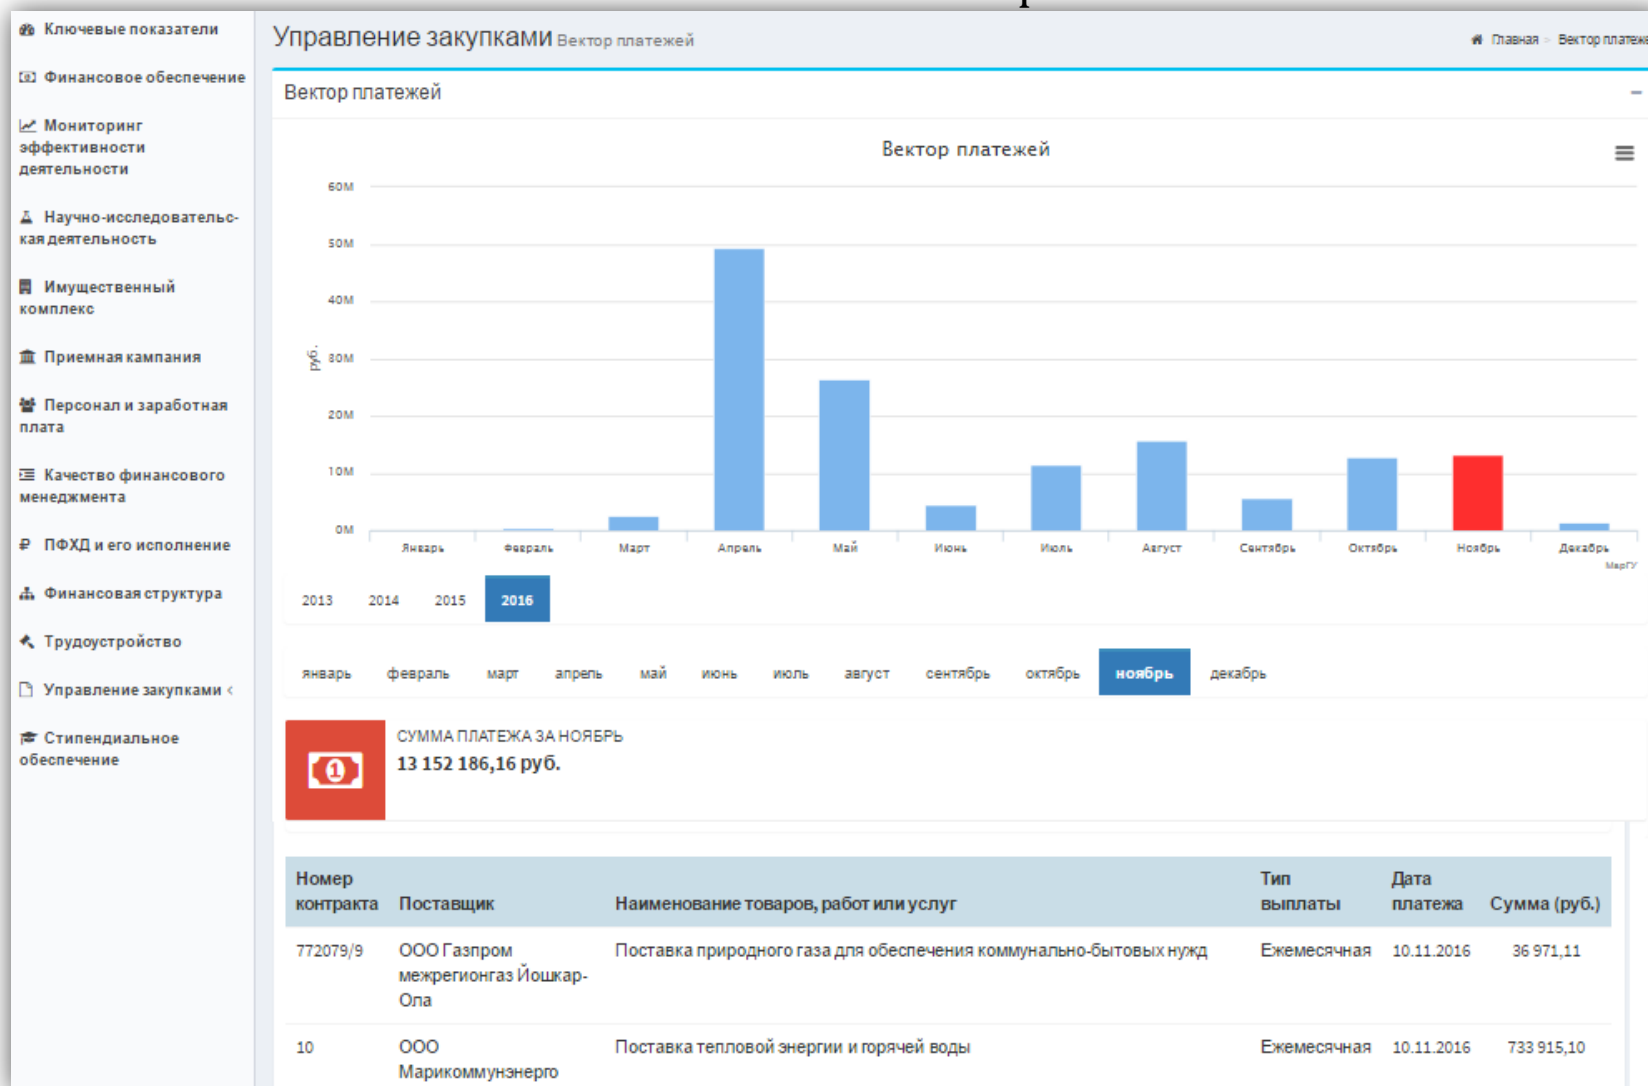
Ключевые показатели

Финансовое обеспечение

Мониторинг эффективности деятельности

Научно-исследовательская деятельность

Имущественный комплекс

Приемная кампания

Персонал и заработная плата

Качество финансового менеджмента

ПФХД и его исполнение

Финансовая структура

Трудоустройство

Управление закупками

Стипендиальное обеспечение

Управление закупками Вектор платежей

Главная » Вектор платеж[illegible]

Вектор платежей

Вектор платежей

60M
50M
40M
30M
20M
10M
0M

руб.

Январь Февраль Март Апрель Май Июнь Июль Август Сентябрь Октябрь Ноябрь Декабрь

МарГУ

2013 2014 2015 2016

январь февраль март апрель май июнь июль август сентябрь октябрь ноябрь декабрь

СУММА ПЛАТЕЖА ЗА НОЯБРЬ
13 152 186,16 руб.

| Номер контракта | Поставщик | Наименование товаров, работ или услуг | Тип выплаты | Дата платежа | Сумма (руб.) |
|---|---|---|---|---|---|
| 772079/9 | ООО Газпром межрегионгаз Йошкар-Ола | Поставка природного газа для обеспечения коммунально-бытовых нужд | Ежемесячная | 10.11.2016 | 36 971,11 |
| 10 | ООО Марикоммунэнерго | Поставка тепловой энергии и горячей воды | Ежемесячная | 10.11.2016 | 733 915,10 |